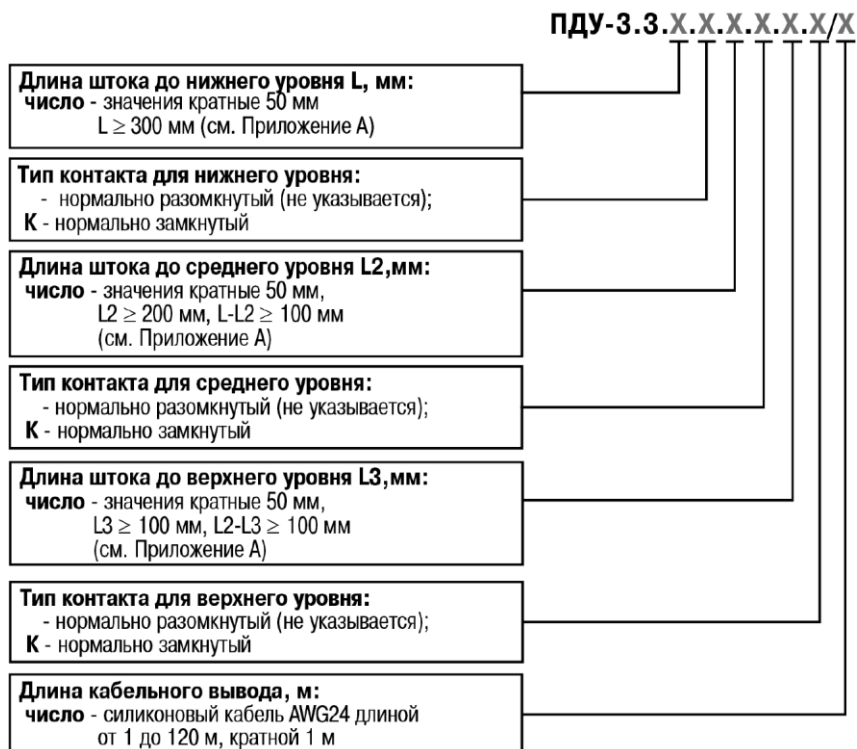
ПДУ-3.3.Х.Х.Х.Х.Х.Х/Х

**Длина штока до нижнего уровня L, мм:**
**число** - значения кратные 50 мм
$L \geq 300$ мм (см. Приложение А)

**Тип контакта для нижнего уровня:**
- нормально разомкнутый (не указывается);
**К** - нормально замкнутый

**Длина штока до среднего уровня L2, мм:**
**число** - значения кратные 50 мм,
$L2 \geq 200$ мм, $L\text{-}L2 \geq 100$ мм
(см. Приложение А)

**Тип контакта для среднего уровня:**
- нормально разомкнутый (не указывается);
**К** - нормально замкнутый

**Длина штока до верхнего уровня L3, мм:**
**число** - значения кратные 50 мм,
$L3 \geq 100$ мм, $L2\text{-}L3 \geq 100$ мм
(см. Приложение А)

**Тип контакта для верхнего уровня:**
- нормально разомкнутый (не указывается);
**К** - нормально замкнутый

**Длина кабельного вывода, м:**
**число** - силиконовый кабель AWG24 длиной от 1 до 120 м, кратной 1 м